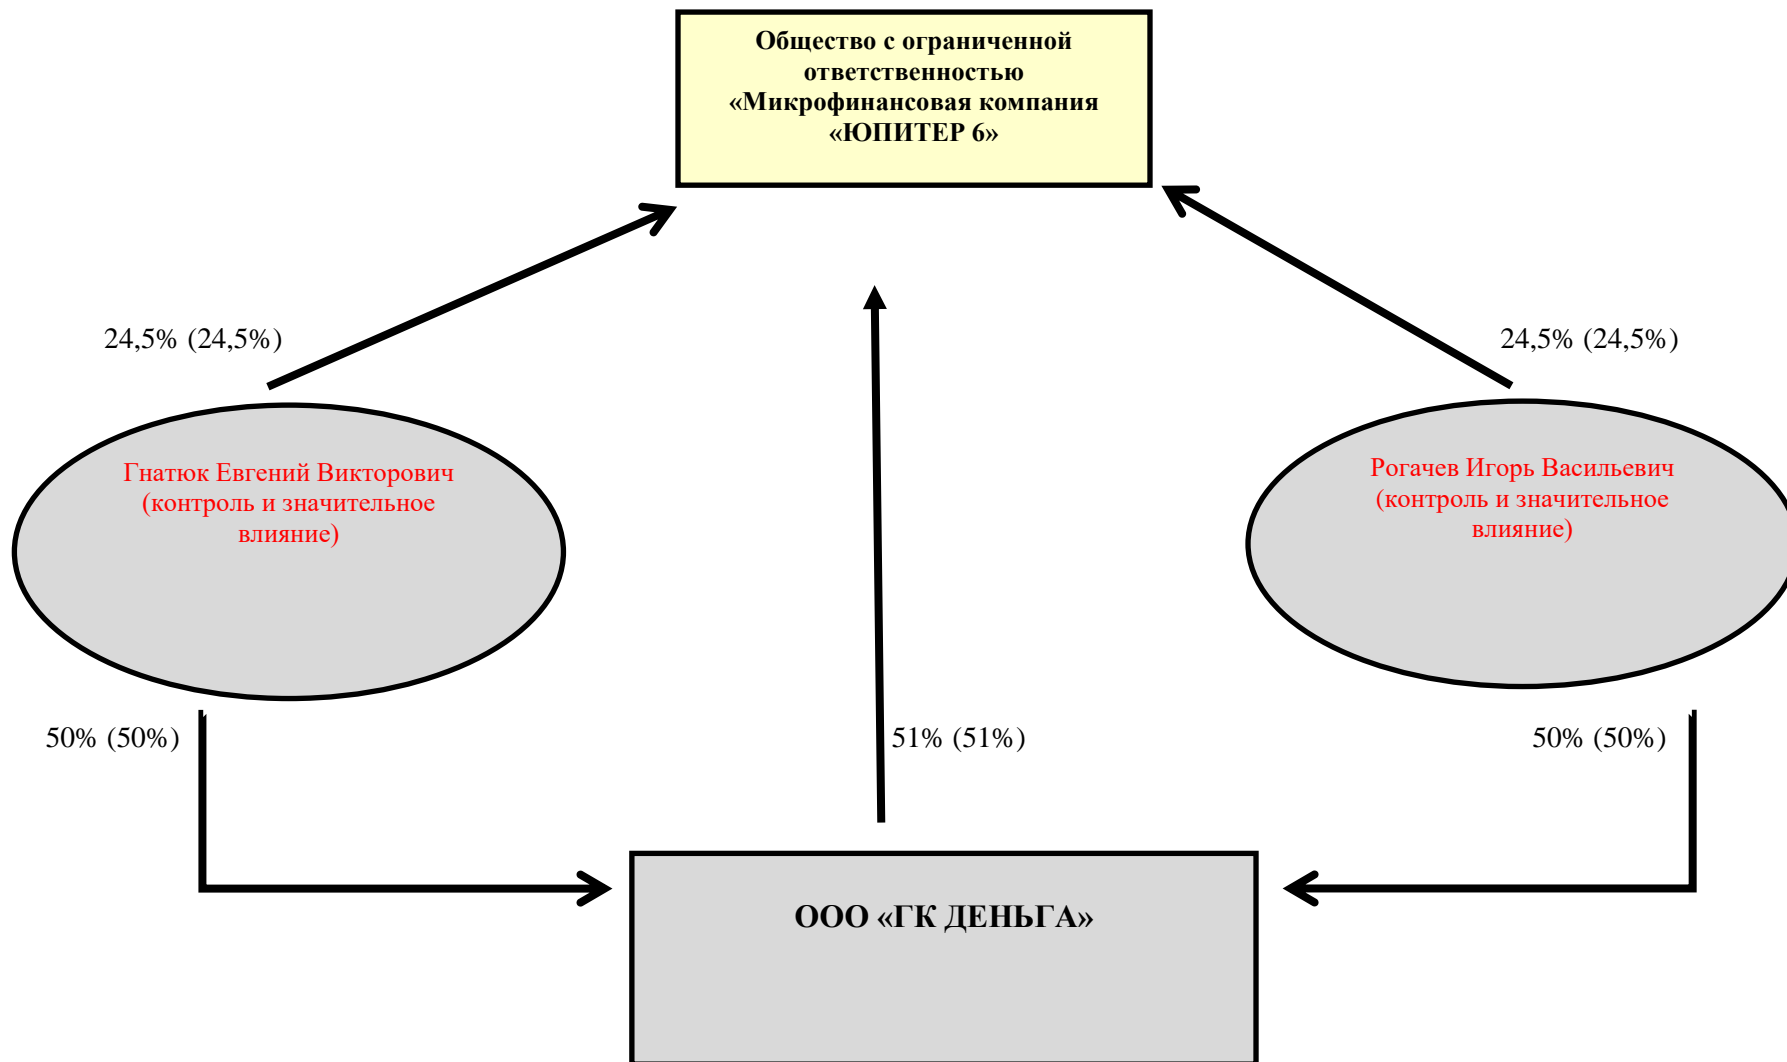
Общество с ограниченной ответственностью «Микрофинансовая компания «ЮПИТЕР 6»

24,5% (24,5%)

24,5% (24,5%)

Гнатюк Евгений Викторович (контроль и значительное влияние)

Рогачев Игорь Васильевич (контроль и значительное влияние)

50% (50%)

51% (51%)

50% (50%)

ООО «ГК ДЕНЬГА»